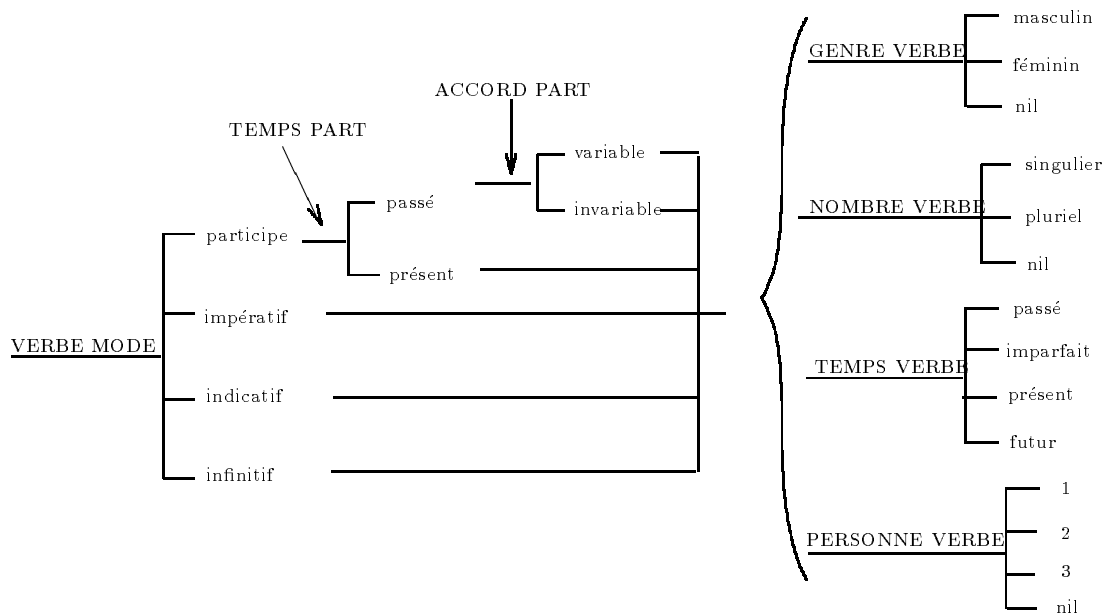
ACCORD PART

TEMPS PART

variable

passé

invariable

participe

présent

impératif

VERBE MODE

indicatif

infinitif

GENRE VERBE

masculin

féminin

nil

NOMBRE VERBE

singulier

pluriel

nil

TEMPS VERBE

passé

imparfait

présent

futur

PERSONNE VERBE

1

2

3

nil